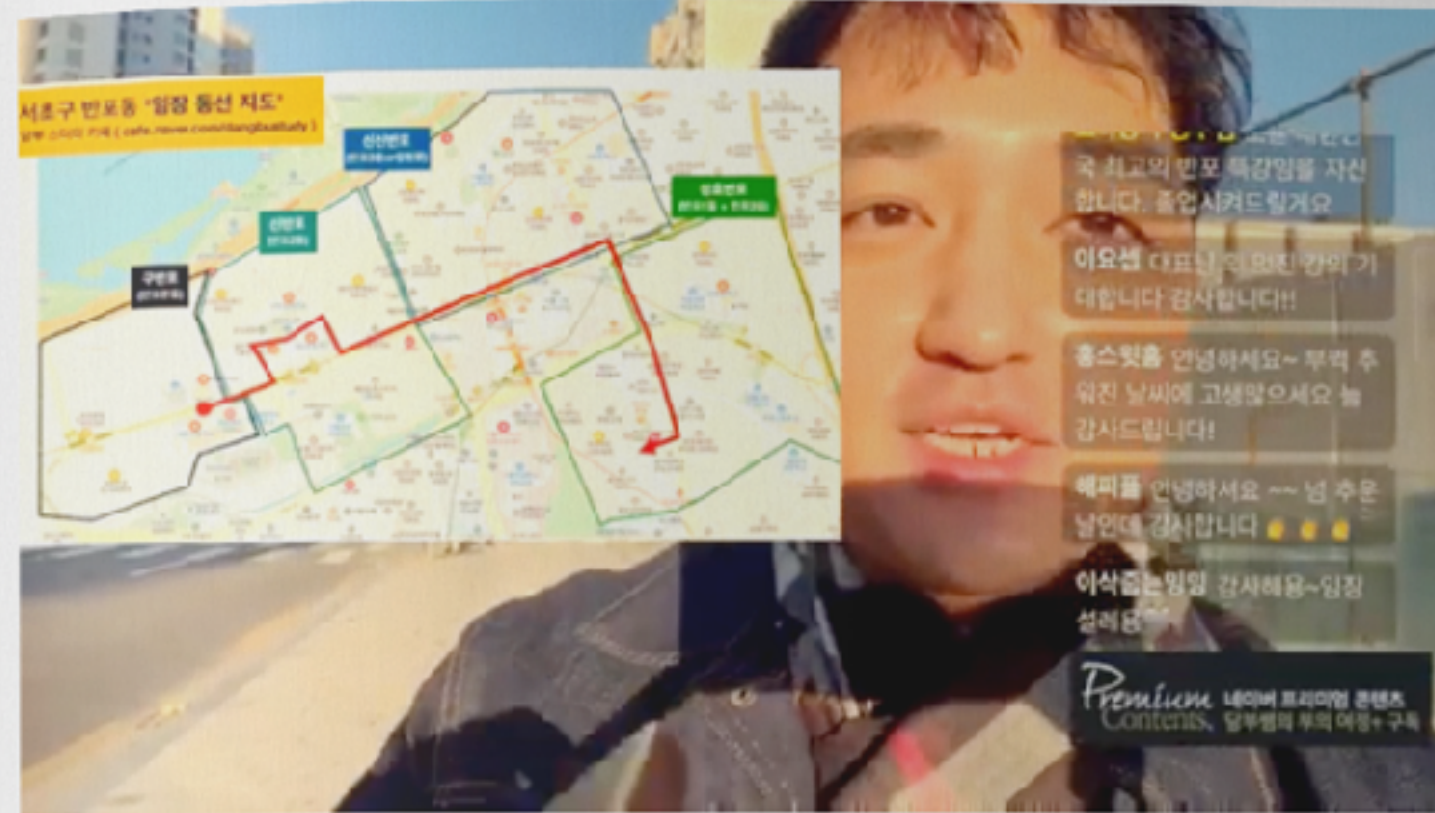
서초구 반포동 "임장 동선 지도"
달부 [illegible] 카페 ( cafe.naver.com/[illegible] )

신반포
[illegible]
신반포
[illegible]
구반포
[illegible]
잠원반포
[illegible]

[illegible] 국 최고의 반포 특강임을 자신합니다. 졸업시켜드릴게요

이요셉 대표님 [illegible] 강의 기대합니다 감사합니다!!

홍스윗홈 안녕하세요~ 부쩍 추워진 날씨에 고생많으세요 늘 감사드립니다!

해피폴 안녕하세요 ~~ 넘 추운 날인데 감사합니다 👏 👏 👏

이삭줍는임임 감사해용~임장 설레용

Premium Contents 네이버 프리미엄 콘텐츠 달부쌤의 부의 여정+ 구독